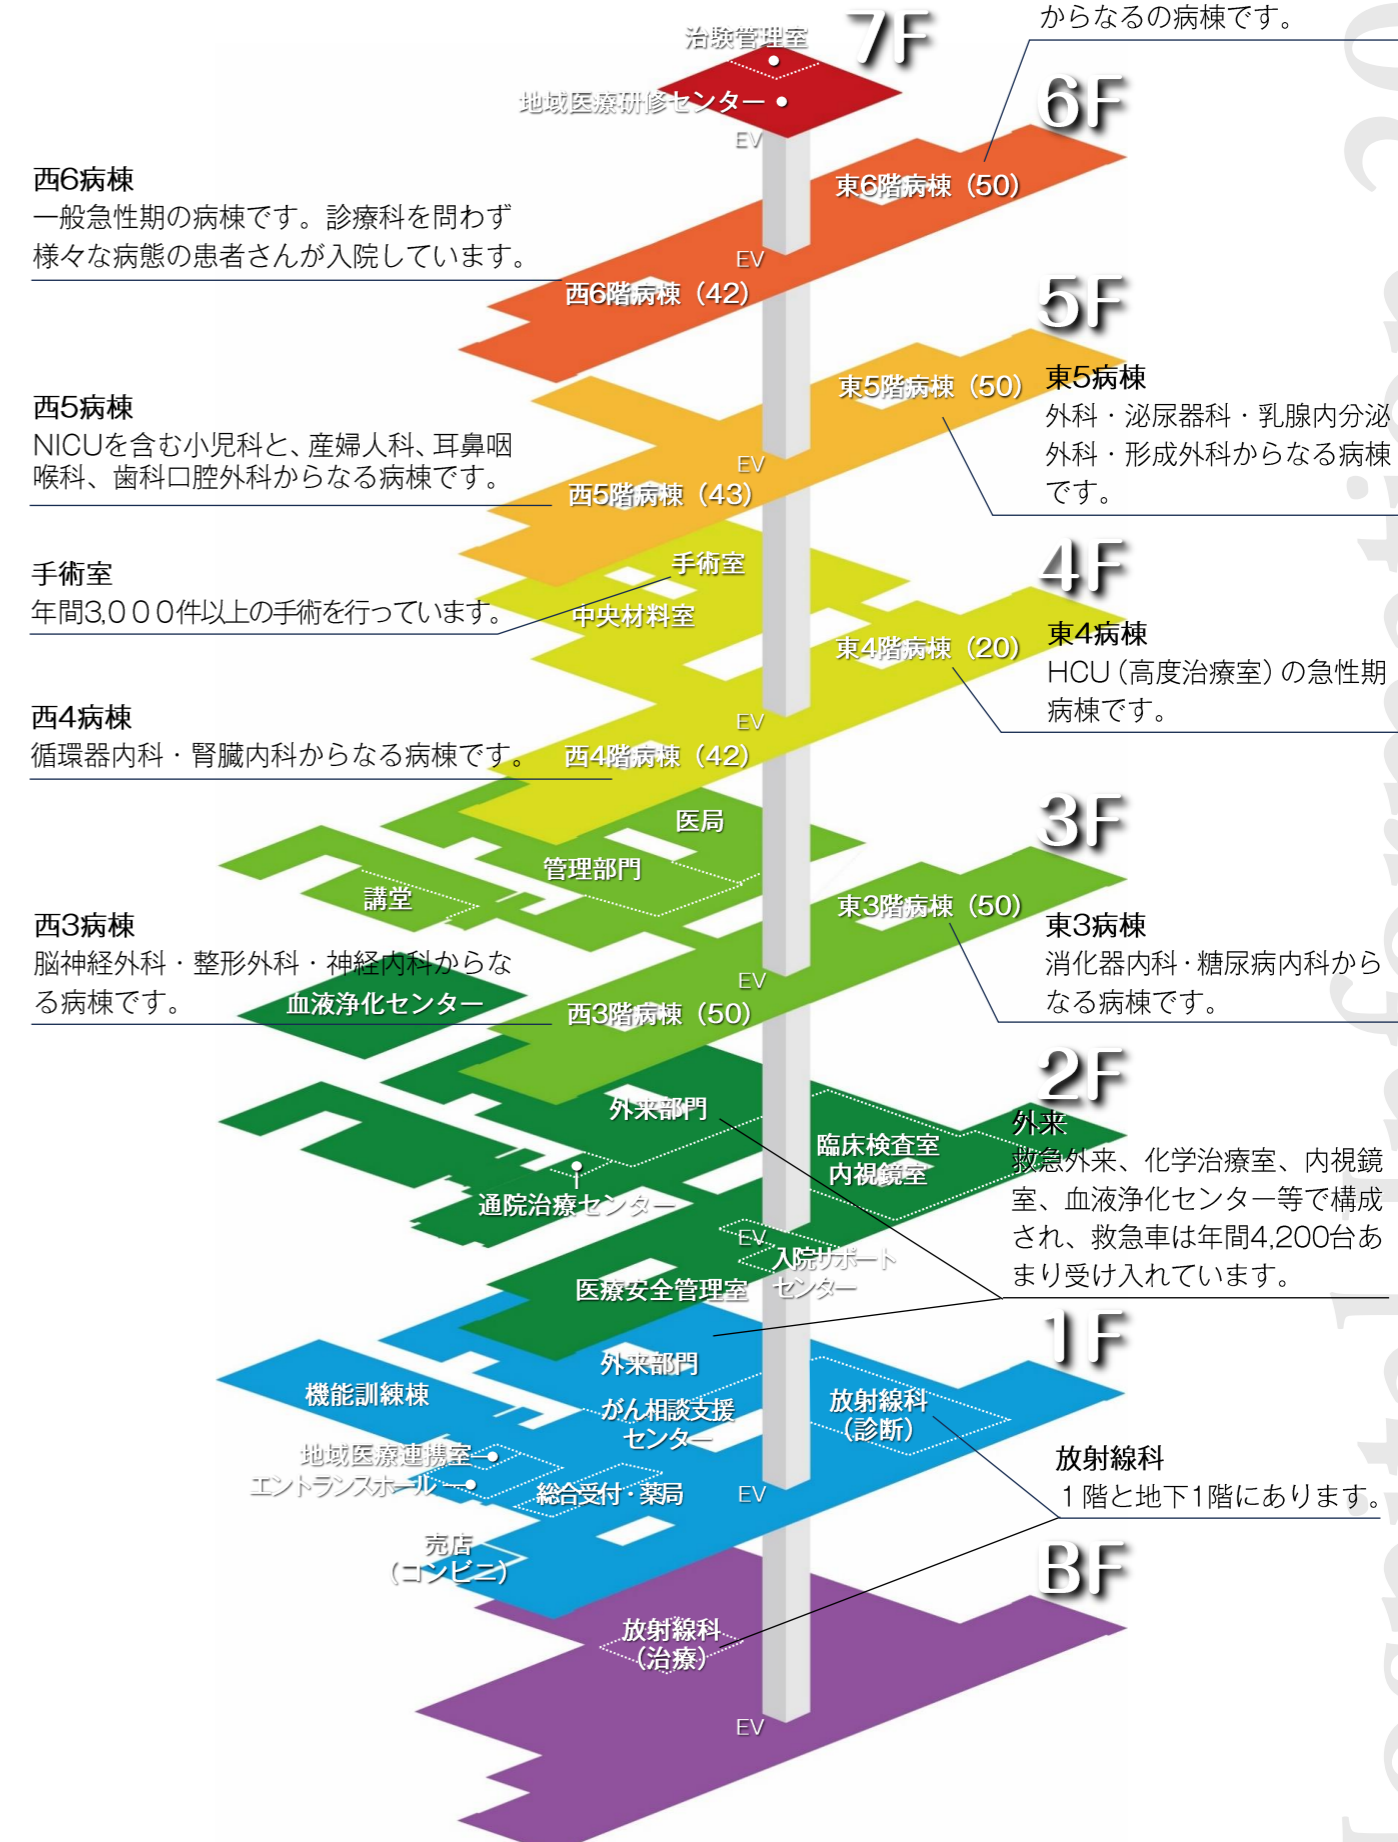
からなるの病棟です。

7F
治験管理室
地域医療研修センター
EV

6F
東6階病棟（50）
EV
西6階病棟（42）

西6病棟
一般急性期の病棟です。診療科を問わず様々な病態の患者さんが入院しています。

5F
東5階病棟（50）
東5病棟
外科・泌尿器科・乳腺内分泌外科・形成外科からなる病棟です。

西5病棟
NICUを含む小児科と、産婦人科、耳鼻咽喉科、歯科口腔外科からなる病棟です。
EV
西5階病棟（43）

手術室
年間3,000件以上の手術を行っています。
手術室
中央材料室

4F
東4階病棟（20）
東4病棟
HCU（高度治療室）の急性期病棟です。

西4病棟
循環器内科・腎臓内科からなる病棟です。
EV
西4階病棟（42）

医局
管理部門
講堂

3F
東3階病棟（50）
東3病棟
消化器内科・糖尿病内科からなる病棟です。

西3病棟
脳神経外科・整形外科・神経内科からなる病棟です。
血液浄化センター
EV
西3階病棟（50）

2F
外来
救急外来、化学治療室、内視鏡室、血液浄化センター等で構成され、救急車は年間4,200台あまり受け入れています。
外来部門
臨床検査室
内視鏡室
通院治療センター
EV
入院サポートセンター
医療安全管理室

1F
外来部門
機能訓練棟
がん相談支援センター
放射線科（診断）
地域医療連携室
エントランスホール
総合受付・薬局
EV
売店（コンビニ）

放射線科
1階と地下1階にあります。

BF
放射線科（治療）
EV